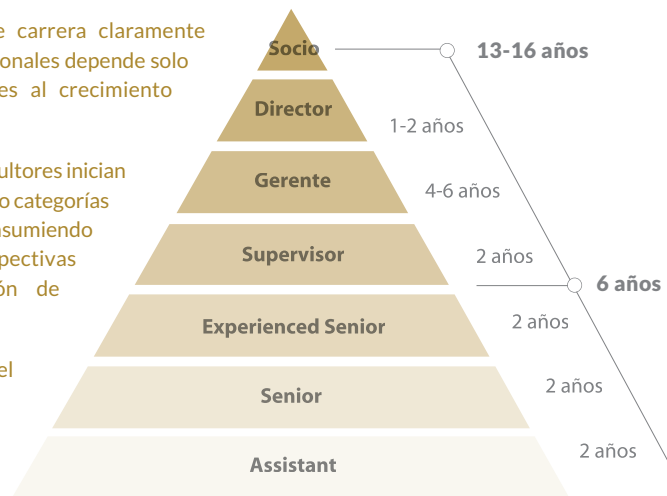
e carrera claramente
onales depende solo
es al crecimiento

ultores inician
o categorías
sumiendo
pectivas
ón de

el

Socio
13-16 años
Director
1-2 años
Gerente
4-6 años
Supervisor
2 años
6 años
Experienced Senior
2 años
Senior
2 años
Assistant
2 años